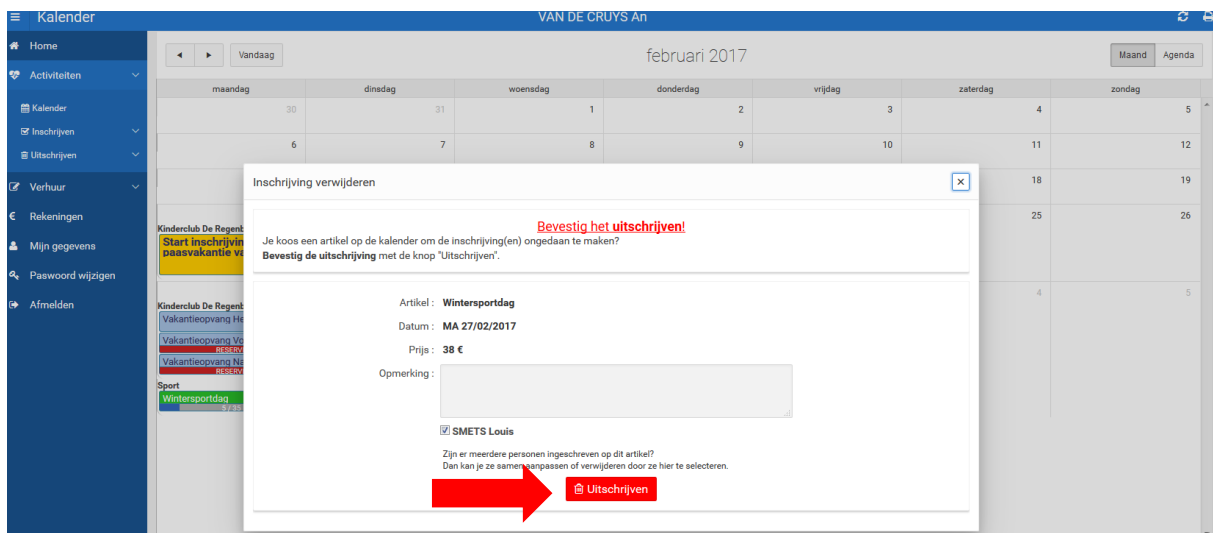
≡ Kalender VAN DE CRUYS An

Home
Activiteiten
Kalender
Inschrijven
Uitschrijven
Verhuur
Rekeningen
Mijn gegevens
Paswoord wijzigen
Afmelden

◄ ► Vandaag februari 2017 Maand Agenda

| maandag | dinsdag | woensdag | donderdag | vrijdag | zaterdag | zondag |
|---|---|---|---|---|---|---|
| 30 | 31 | 1 | 2 | 3 | 4 | 5 |
| 6 | 7 | 8 | 9 | 10 | 11 | 12 |
| | | | | | 18 | 19 |
| | | | | | 25 | 26 |
| | | | | | 4 | 5 |

Kinderclub De Regenb
Start inschrijvin paasvakantie va

Kinderclub De Regenb
Vakantieopvang He
Vakantieopvang Vo
RESERV
Vakantieopvang Na
RESERV
Sport
Wintersportdag
5 / 35

Inschrijving verwijderen ×

Bevestig het **uitschrijven**!
Je koos een artikel op de kalender om de inschrijving(en) ongedaan te maken?
**Bevestig de uitschrijving** met de knop "Uitschrijven".

Artikel : **Wintersportdag**
Datum : **MA 27/02/2017**
Prijs : **38 €**
Opmerking :

☑ **SMETS Louis**

Zijn er meerdere personen ingeschreven op dit artikel?
Dan kan je ze samen aanpassen of verwijderen door ze hier te selecteren.

Uitschrijven